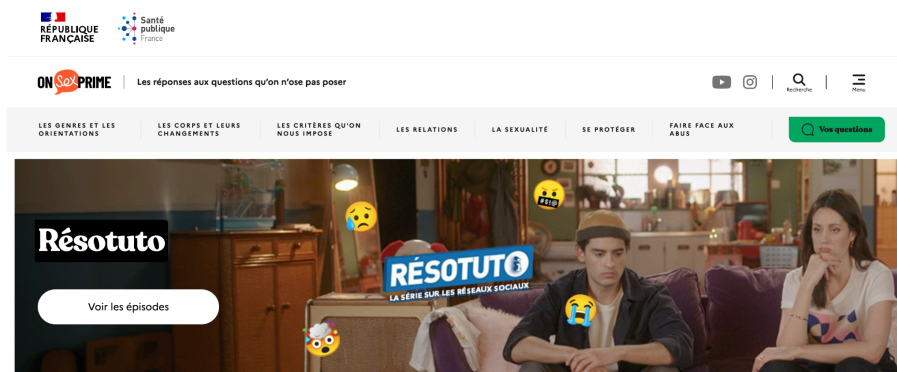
RÉPUBLIQUE FRANÇAISE

Santé publique France

ON SEXPRIME

Les réponses aux questions qu'on n'ose pas poser

Recherche

Menu

LES GENRES ET LES ORIENTATIONS

LES CORPS ET LEURS CHANGEMENTS

LES CRITÈRES QU'ON NOUS IMPOSE

LES RELATIONS

LA SEXUALITÉ

SE PROTÉGER

FAIRE FACE AUX ABUS

Vos questions

Résotuto

Voir les épisodes

RÉSOTUTO

LA SÉRIE SUR LES RÉSEAUX SOCIAUX